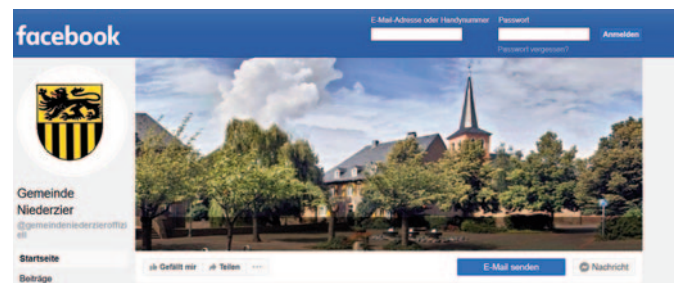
facebook

E-Mail-Adresse oder Handynummer

Passwort

Anmelden

Passwort vergessen?

Gemeinde Niederzier

@gemeindeniederzieroffiziell

Startseite

Beiträge

Gefällt mir

Teilen

...

E-Mail senden

Nachricht